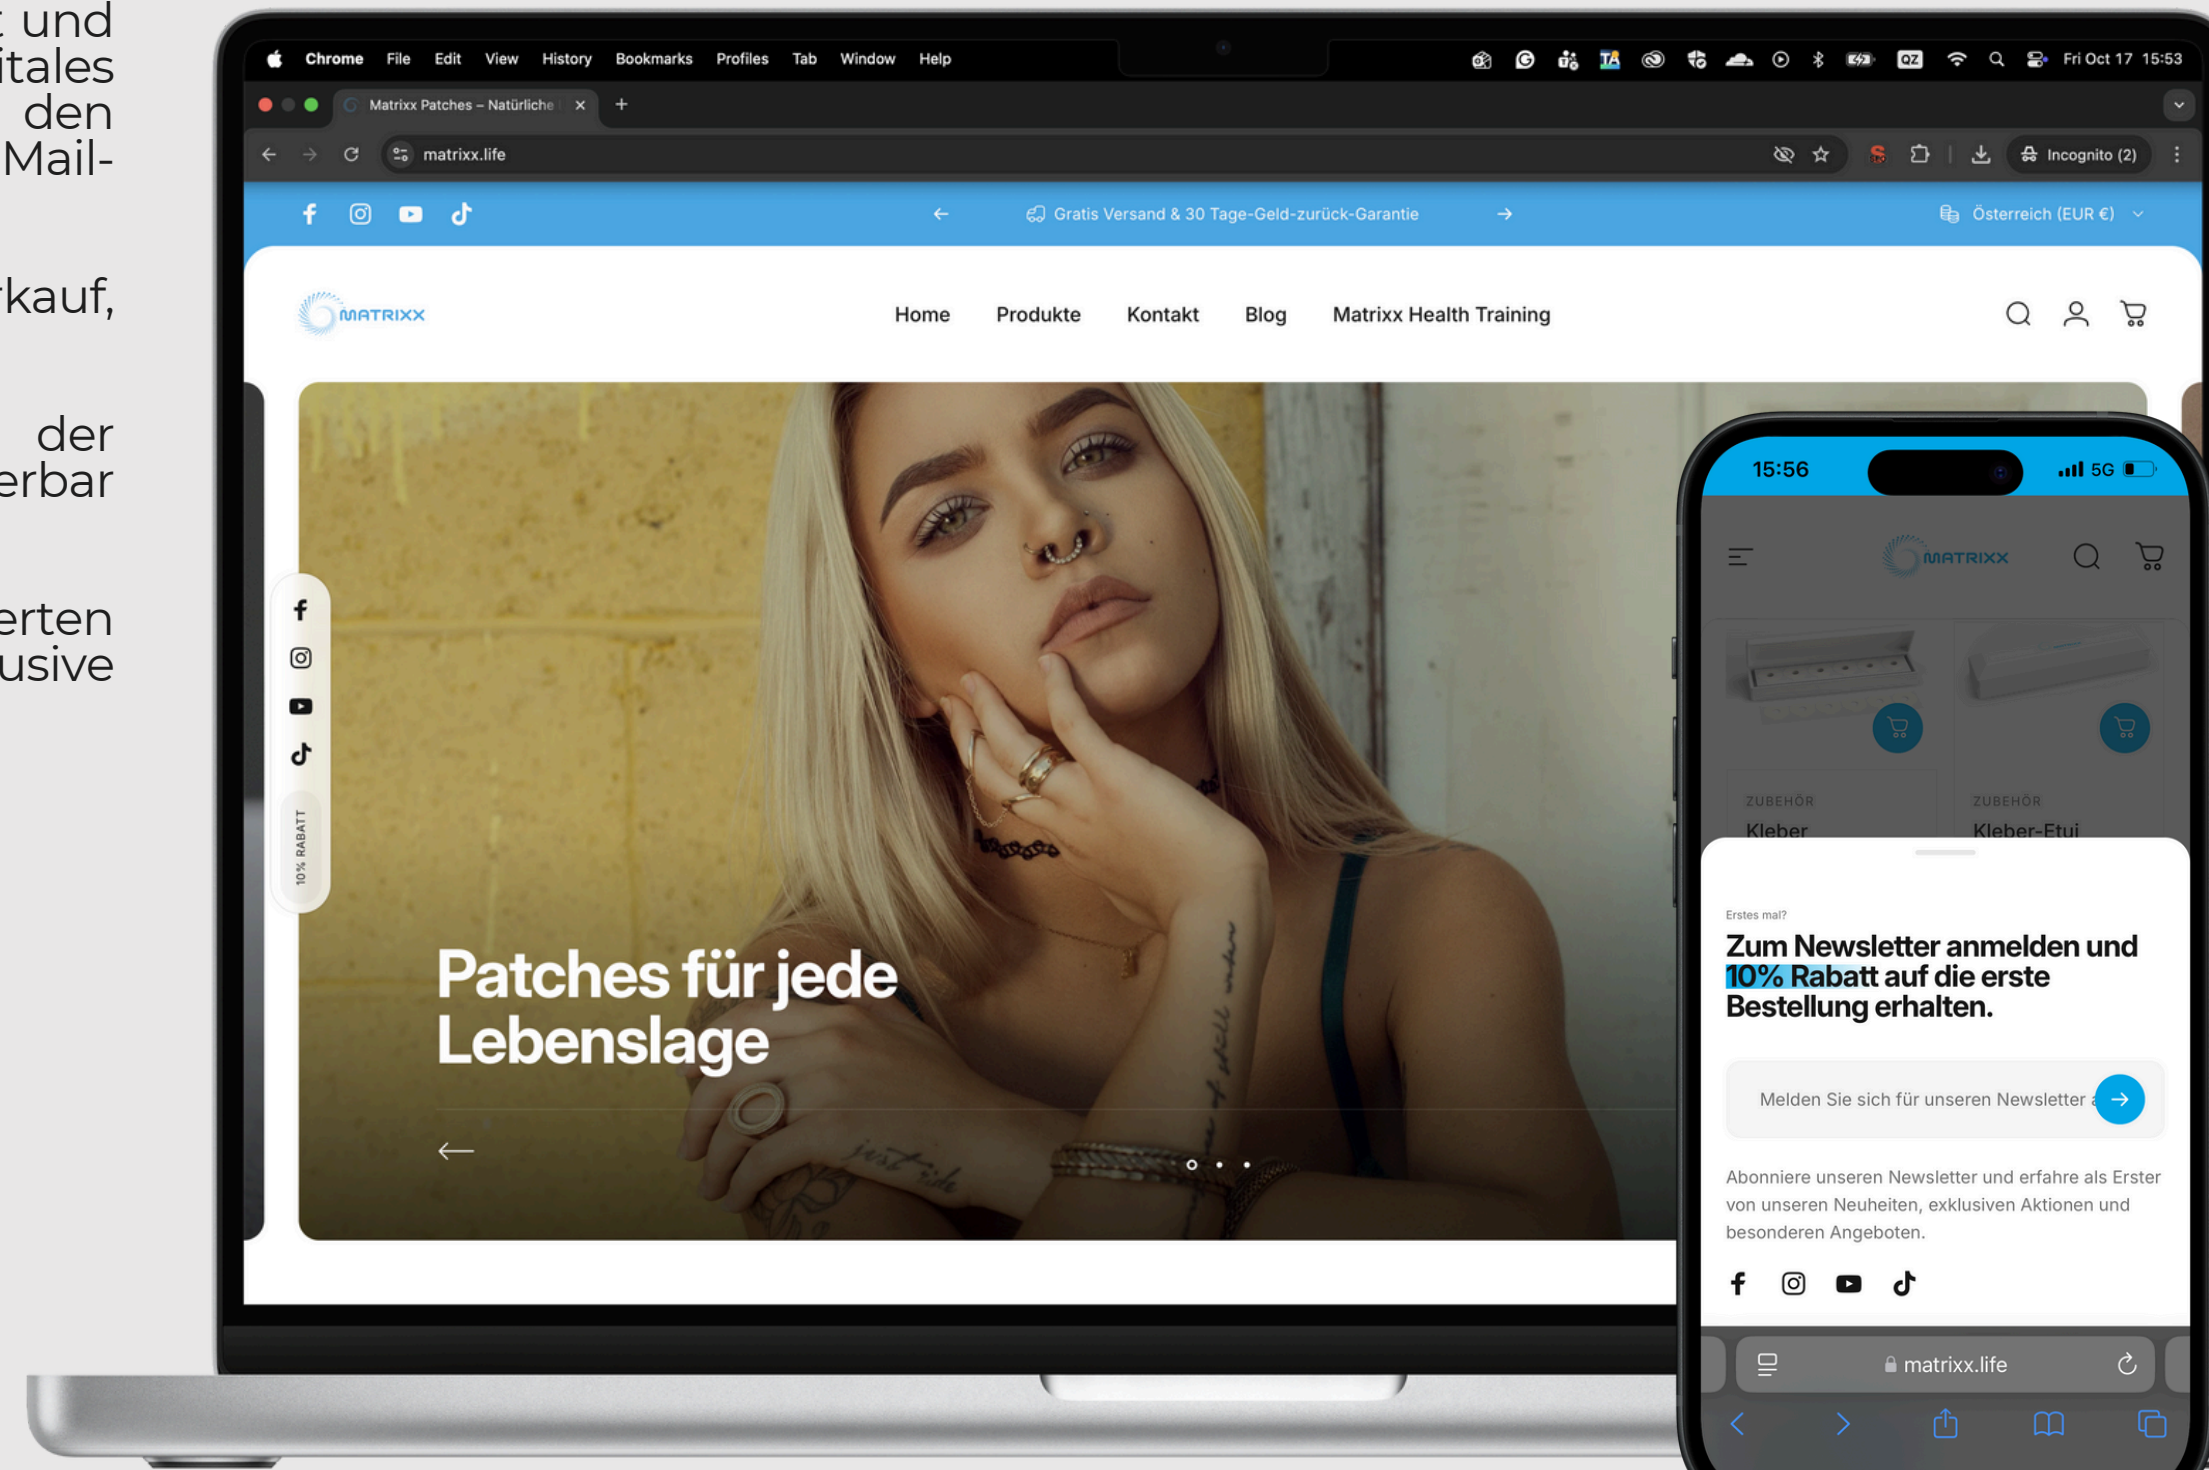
t und
itales
den
Mail-

rkauf,

der
erbar

erten
usive

Chrome File Edit View History Bookmarks Profiles Tab Window Help

Fri Oct 17 15:53

Matrixx Patches – Natürliche

matrixx.life

Incognito (2)

Gratis Versand & 30 Tage-Geld-zurück-Garantie

Österreich (EUR €)

MATRIXX

Home Produkte Kontakt Blog Matrixx Health Training

10% RABATT

Patches für jede Lebenslage

15:56

5G

MATRIXX

ZUBEHÖR
Kleber

ZUBEHÖR
Kleber-Etui

Erstes mal?

Zum Newsletter anmelden und 10% Rabatt auf die erste Bestellung erhalten.

Melden Sie sich für unseren Newsletter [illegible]

Abonniere unseren Newsletter und erfahre als Erster von unseren Neuheiten, exklusiven Aktionen und besonderen Angeboten.

matrixx.life